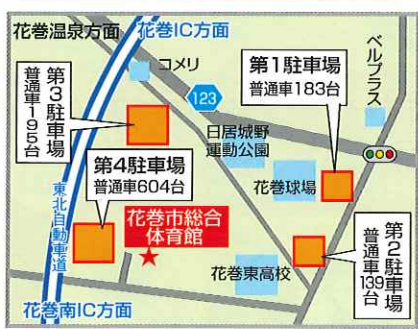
花巻温泉方面

花巻IC方面

コメリ

ベルプラス

第1駐車場
普通車183台

123

第3駐車場
普通車195台

日居城野
運動公園

第4駐車場
普通車604台

花巻球場

東北自動車道

花巻市総合
体育館

第2駐車場
普通車139台

花巻東高校

花巻南IC方面